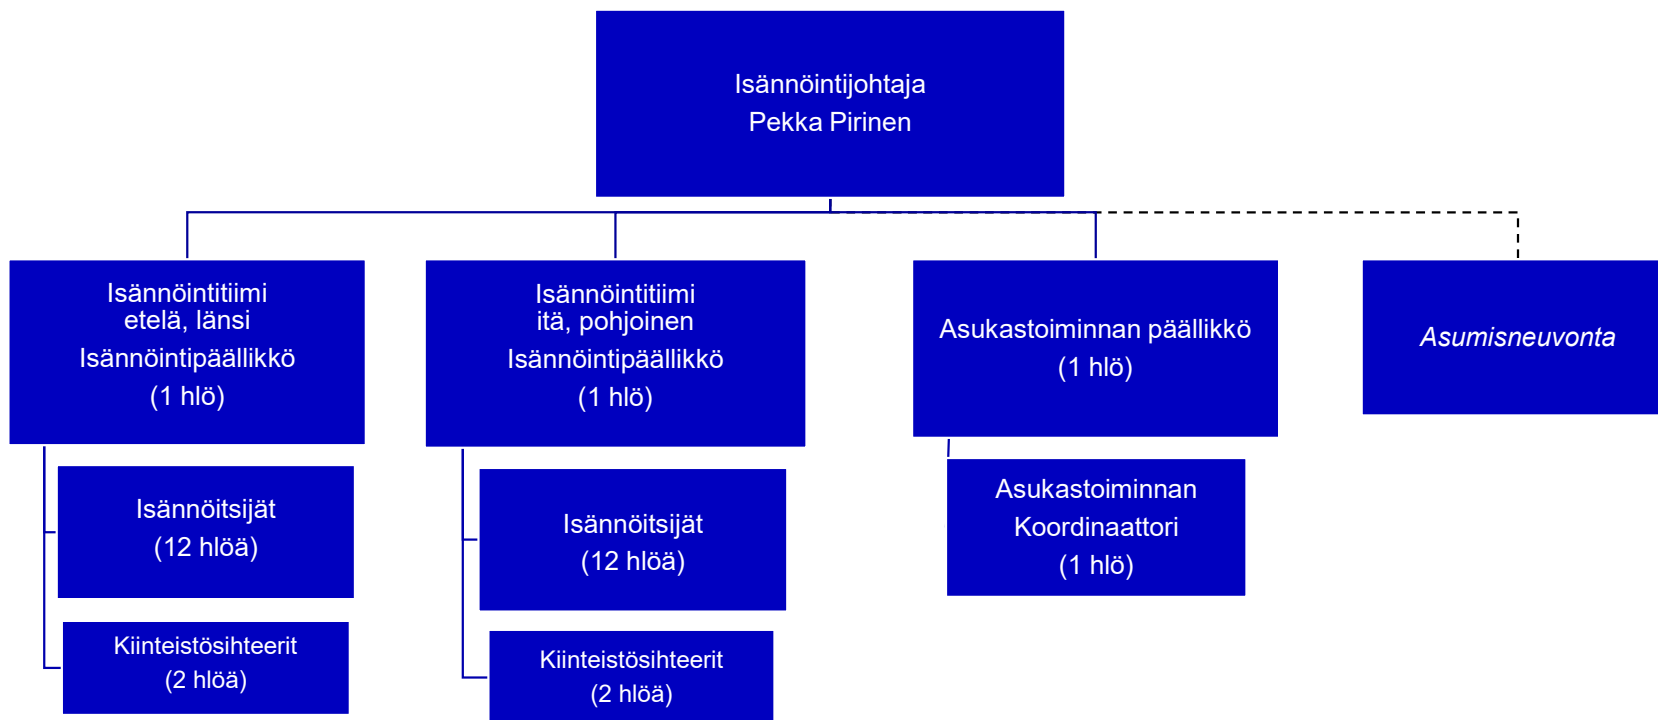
Isännöintijohtaja
Pekka Pirinen

Isännöintitiimi
etelä, länsi
Isännöintipäällikkö
(1 hlö)

Isännöitsijät
(12 hlöä)

Kiinteistösihteerit
(2 hlöä)

Isännöintitiimi
itä, pohjoinen
Isännöintipäällikkö
(1 hlö)

Isännöitsijät
(12 hlöä)

Kiinteistösihteerit
(2 hlöä)

Asukastoiminnan päällikkö
(1 hlö)

Asukastoiminnan
Koordinaattori
(1 hlö)

*Asumisneuvonta*